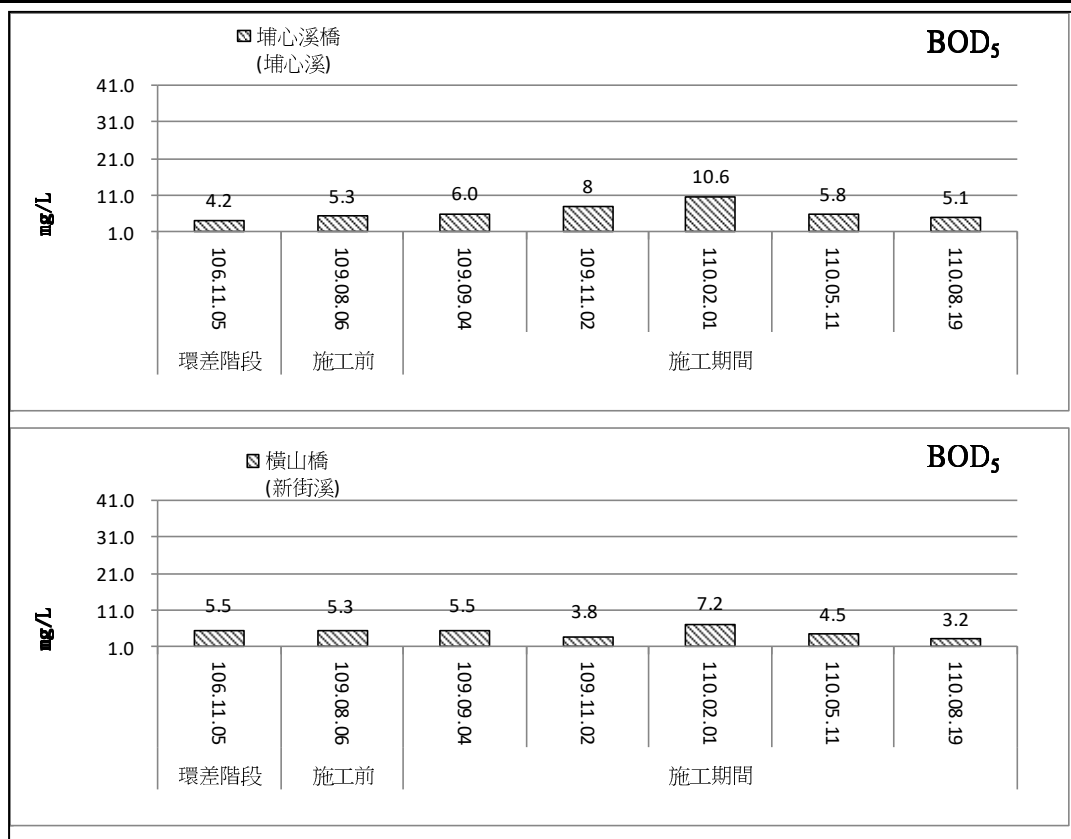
埔心溪橋
(埔心溪)

$BOD_5$

41.0
31.0
21.0
11.0
1.0

mg/L

4.2
5.3
6.0
8
10.6
5.8
5.1

106.11.05
109.08.06
109.09.04
109.11.02
110.02.01
110.05.11
110.08.19

環差階段
施工前
施工期間

橫山橋
(新街溪)

$BOD_5$

41.0
31.0
21.0
11.0
1.0

mg/L

5.5
5.3
5.5
3.8
7.2
4.5
3.2

106.11.05
109.08.06
109.09.04
109.11.02
110.02.01
110.05.11
110.08.19

環差階段
施工前
施工期間